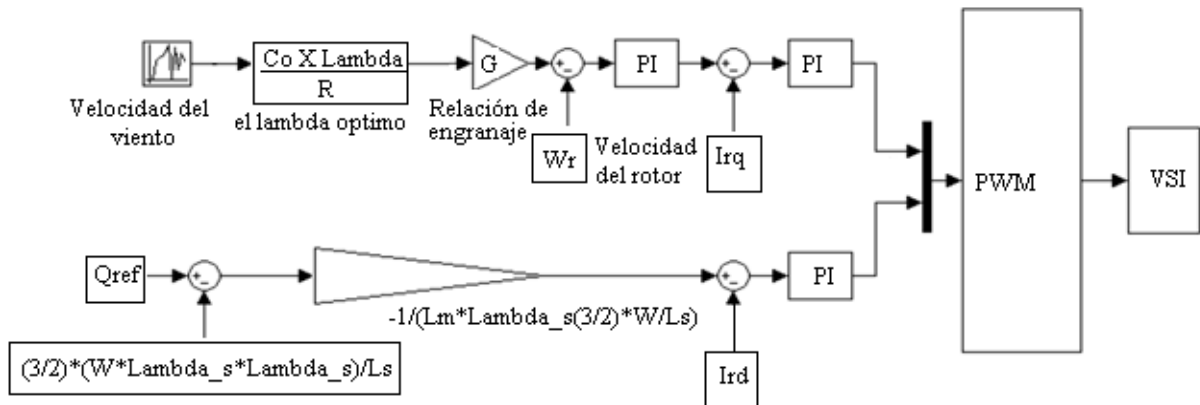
Velocidad del viento

Co X Lambda
R

el lambda optimo

G

Relación de engranaje

+
-

PI

Wr

Velocidad del rotor

+
-

PI

Irq

PWM

VSI

Qref

+
-

-1/(Lm*Lambda_s(3/2)*W/Ls)

+
-

PI

(3/2)*(W*Lambda_s*Lambda_s)/Ls

Ird